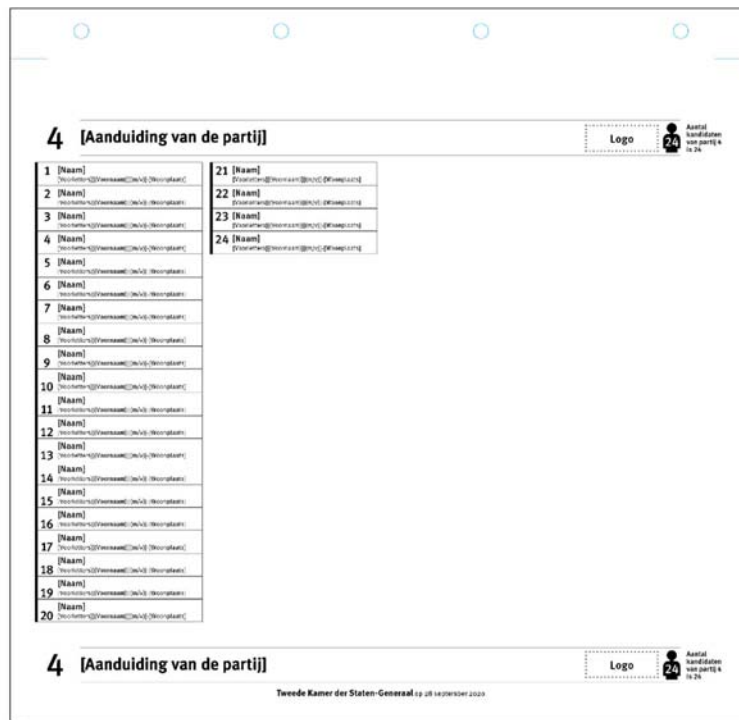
4 [Aanduiding van de partij]

Logo

24 Aantal kandidaten van partij 4 is 24

1 [Naam] [Voorletters]([Voornaam]) (m/v) ([Woonplaats])
2 [Naam] [Voorletters]([Voornaam]) (m/v) ([Woonplaats])
3 [Naam] [Voorletters]([Voornaam]) (m/v) ([Woonplaats])
4 [Naam] [Voorletters]([Voornaam]) (m/v) ([Woonplaats])
5 [Naam] [Voorletters]([Voornaam]) (m/v) ([Woonplaats])
6 [Naam] [Voorletters]([Voornaam]) (m/v) ([Woonplaats])
7 [Naam] [Voorletters]([Voornaam]) (m/v) ([Woonplaats])
8 [Naam] [Voorletters]([Voornaam]) (m/v) ([Woonplaats])
9 [Naam] [Voorletters]([Voornaam]) (m/v) ([Woonplaats])
10 [Naam] [Voorletters]([Voornaam]) (m/v) ([Woonplaats])
11 [Naam] [Voorletters]([Voornaam]) (m/v) ([Woonplaats])
12 [Naam] [Voorletters]([Voornaam]) (m/v) ([Woonplaats])
13 [Naam] [Voorletters]([Voornaam]) (m/v) ([Woonplaats])
14 [Naam] [Voorletters]([Voornaam]) (m/v) ([Woonplaats])
15 [Naam] [Voorletters]([Voornaam]) (m/v) ([Woonplaats])
16 [Naam] [Voorletters]([Voornaam]) (m/v) ([Woonplaats])
17 [Naam] [Voorletters]([Voornaam]) (m/v) ([Woonplaats])
18 [Naam] [Voorletters]([Voornaam]) (m/v) ([Woonplaats])
19 [Naam] [Voorletters]([Voornaam]) (m/v) ([Woonplaats])
20 [Naam] [Voorletters]([Voornaam]) (m/v) ([Woonplaats])

21 [Naam] [Voorletters]([Voornaam]) (m/v) ([Woonplaats])
22 [Naam] [Voorletters]([Voornaam]) (m/v) ([Woonplaats])
23 [Naam] [Voorletters]([Voornaam]) (m/v) ([Woonplaats])
24 [Naam] [Voorletters]([Voornaam]) (m/v) ([Woonplaats])

4 [Aanduiding van de partij]

Logo

24 Aantal kandidaten van partij 4 is 24

Tweede Kamer der Staten-Generaal op 28 september 2020